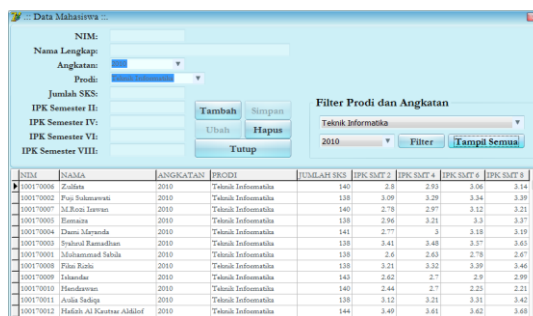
:: Data Mahasiswa ::

NIM:
Nama Lengkap:
Angkatan: 2010
Prodi: Teknik Informatika
Jumlah SKS:
IPK Semester II:
IPK Semester IV:
IPK Semester VI:
IPK Semester VIII:

Tambah
Simpan
Ubah
Hapus
Tutup

Filter Prodi dan Angkatan
Teknik Informatika
2010
Filter
Tampil Semua

| NIM | NAMA | ANGKATAN | PRODI | JUMLAH SKS | IPK SMT 2 | IPK SMT 4 | IPK SMT 6 | IPK SMT 8 |
|---|---|---|---|---|---|---|---|---|
| 100170006 | Zulfata | 2010 | Teknik Informatika | 140 | 2.8 | 2.93 | 3.06 | 3.14 |
| 100170002 | Puji Suhmawati | 2010 | Teknik Informatika | 138 | 3.09 | 3.29 | 3.34 | 3.39 |
| 100170007 | M.Rozi Irawan | 2010 | Teknik Informatika | 140 | 2.78 | 2.97 | 3.12 | 3.21 |
| 100170005 | Esmaina | 2010 | Teknik Informatika | 138 | 2.96 | 3.21 | 3.3 | 3.37 |
| 100170004 | Darni Mayanda | 2010 | Teknik Informatika | 141 | 2.77 | 3 | 3.18 | 3.19 |
| 100170003 | Syahrul Ramadhan | 2010 | Teknik Informatika | 138 | 3.41 | 3.48 | 3.37 | 3.65 |
| 100170001 | Muhammad Sabila | 2010 | Teknik Informatika | 138 | 2.6 | 2.63 | 2.78 | 2.67 |
| 100170008 | Fikri Rizki | 2010 | Teknik Informatika | 138 | 3.21 | 3.32 | 3.39 | 3.46 |
| 100170009 | Iskandar | 2010 | Teknik Informatika | 143 | 2.62 | 2.7 | 2.9 | 2.99 |
| 100170010 | Hendrawan | 2010 | Teknik Informatika | 140 | 2.44 | 2.7 | 2.25 | 2.21 |
| 100170011 | Aulia Sadiqa | 2010 | Teknik Informatika | 138 | 3.12 | 3.21 | 3.31 | 3.42 |
| 100170012 | Hafizh Al Kautsar Aldilof | 2010 | Teknik Informatika | 144 | 3.49 | 3.61 | 3.62 | 3.68 |